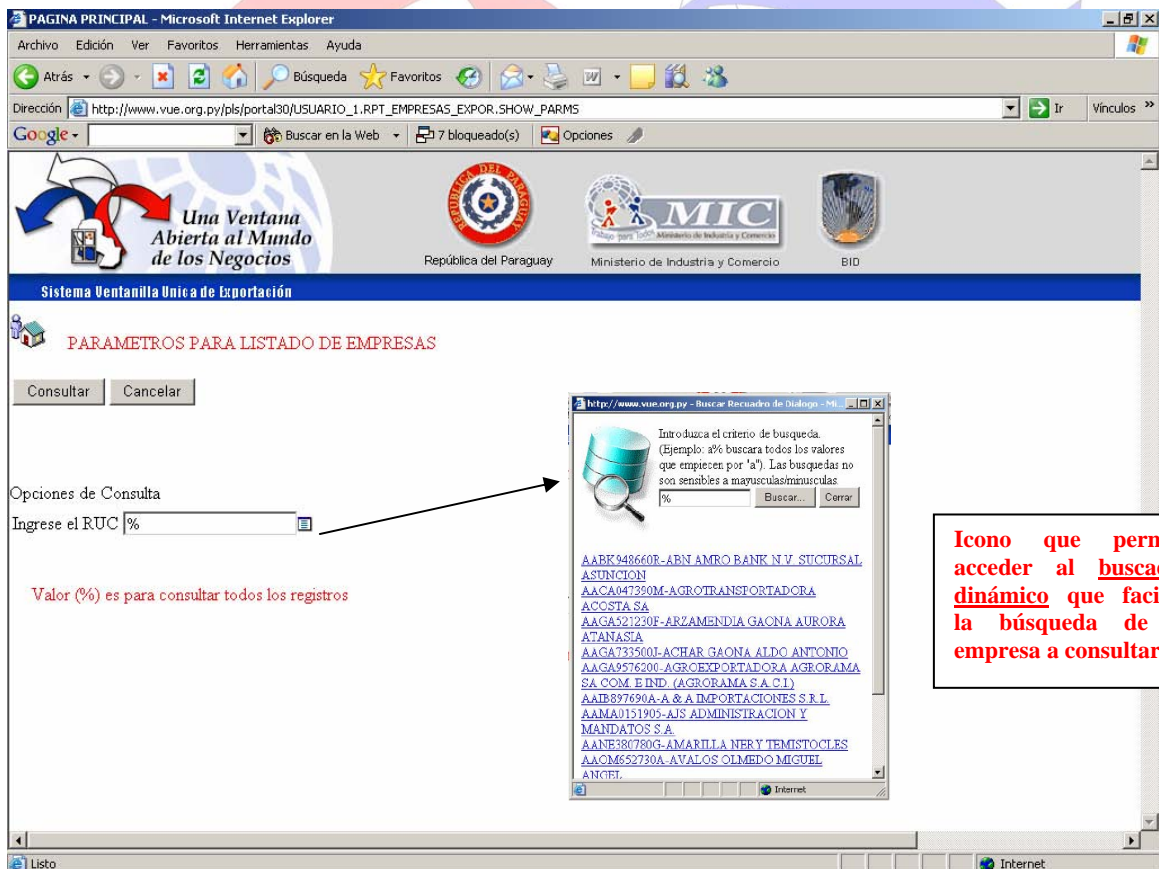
PAGINA PRINCIPAL - Microsoft Internet Explorer

Archivo Edición Ver Favoritos Herramientas Ayuda

Atrás Búsqueda Favoritos

Dirección http://www.vue.org.py/pls/portal30/USUARIO_1.RPT_EMPRESAS_EXPOR.SHOW_PARMS Ir Vínculos »

Google Buscar en la Web 7 bloqueado(s) Opciones

Una Ventana Abierta al Mundo de los Negocios

REPUBLICA DEL PARAGUAY

República del Paraguay

MIC

Trabajo para Todos Ministerio de Industria y Comercio

Ministerio de Industria y Comercio

BID

Sistema Ventanilla Unica de Exportación

PARAMETROS PARA LISTADO DE EMPRESAS

Consultar Cancelar

Opciones de Consulta

Ingrese el RUC %

Valor (%) es para consultar todos los registros

http://www.vue.org.py - Buscar Recuadro de Dialogo - Mi...

Introduzca el criterio de busqueda. (Ejemplo: a% buscara todos los valores que empiecen por "a"). Las busquedas no son sensibles a mayusculas/minusculas.

%

Buscar... Cerrar

AABK948660R-ABN AMRO BANK N.V. SUCURSAL ASUNCION
AACA047390M-AGROTRANSPORTADORA ACOSTA SA
AAGA521230F-ARZAMENDIA GAONA AURORA ATANASIA
AAGA733500J-ACHAR GAONA ALDO ANTONIO
AAGA9576200-AGROEXPORTADORA AGRORAMA SA COM. E IND. (AGRORAMA S.A.C.I.)
AAIB897690A-A & A IMPORTACIONES S.R.L.
AAMA0151905-AJS ADMINISTRACION Y MANDATOS S.A.
AANE380780G-AMARILLA NERY TEMISTOCLES
AAOM652730A-AVALOS OLMEDO MIGUEL ANGEL

Internet

Icono que perm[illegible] acceder al buscad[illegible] dinámico que faci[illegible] la búsqueda de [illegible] empresa a consultar

Listo

Internet